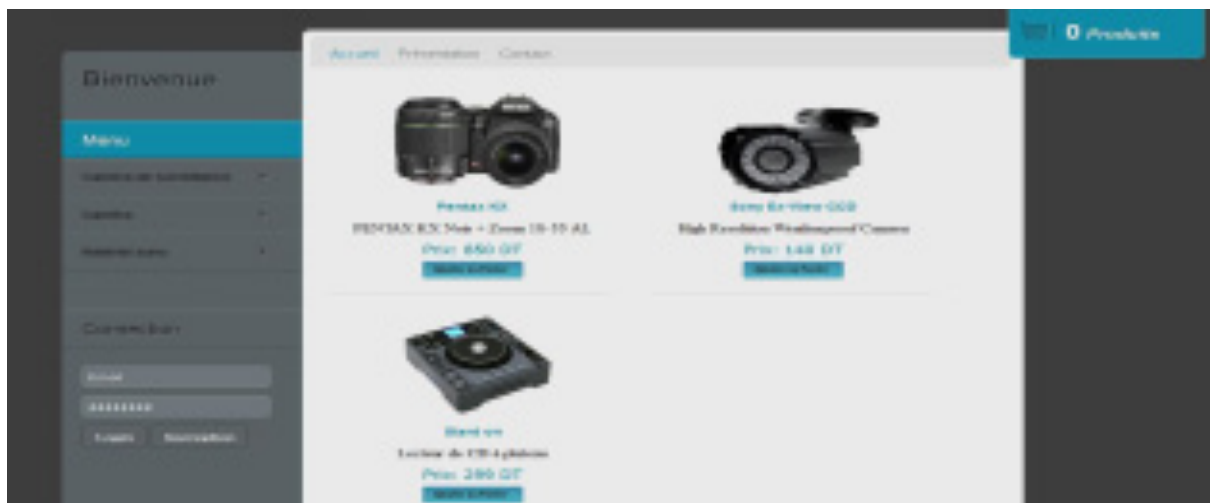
0 Produits

Bienvenue

Accueil Présentation Contact

Menu

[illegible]

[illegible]

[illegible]

Connexion

Email

••••••••

Login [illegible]

Pentax K5

PENTAX KX Noir + Zoom 18-55 AL

Prix: 850 DT

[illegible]

Sony Ex-View CCD

High Resolution Weatherproof Camera

Prix: 140 DT

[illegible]

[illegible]

Lecteur de CD 4 platines

Prix: 290 DT

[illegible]